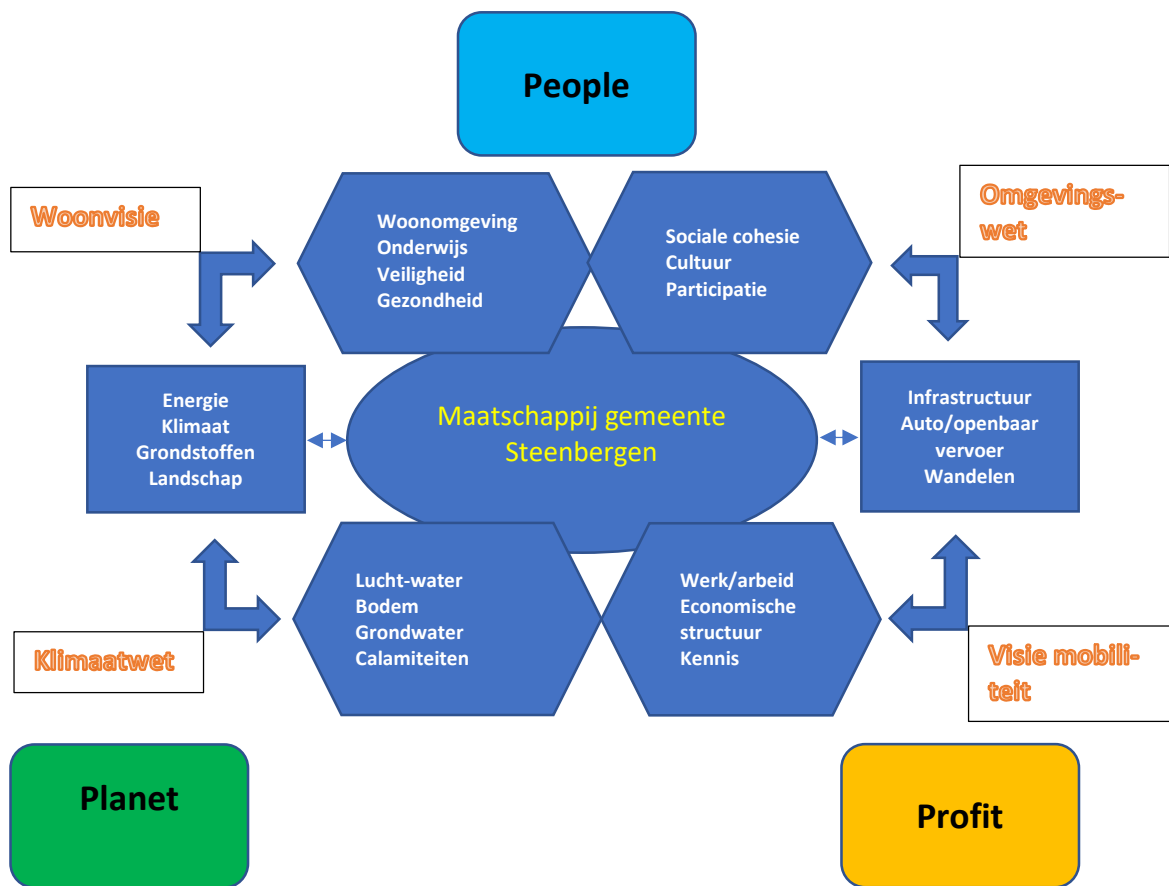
People

Woonvisie

Woonomgeving
Onderwijs
Veiligheid
Gezondheid

Sociale cohesie
Cultuur
Participatie

Omgevingswet

Energie
Klimaat
Grondstoffen
Landschap

Maatschappij gemeente Steenbergen

Infrastructuur
Auto/openbaar vervoer
Wandelen

Lucht-water
Bodem
Grondwater
Calamiteiten

Werk/arbeid
Economische structuur
Kennis

Klimaatwet

Visie mobiliteit

Planet

Profit